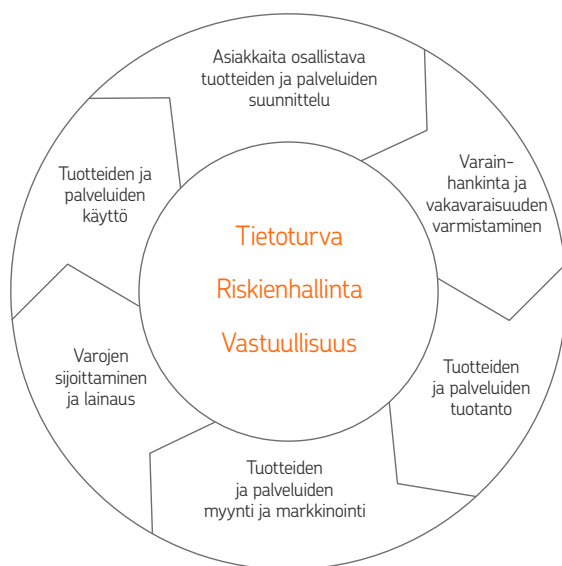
Asiakkaita osallistava tuotteiden ja palveluiden suunnittelu

Varainhankinta ja vakavaraisuuden varmistaminen

Tuotteiden ja palveluiden tuotanto

Tuotteiden ja palveluiden myynti ja markkinointi

Varojen sijoittaminen ja lainaus

Tuotteiden ja palveluiden käyttö

Tietoturva

Riskienhallinta

Vastuullisuus